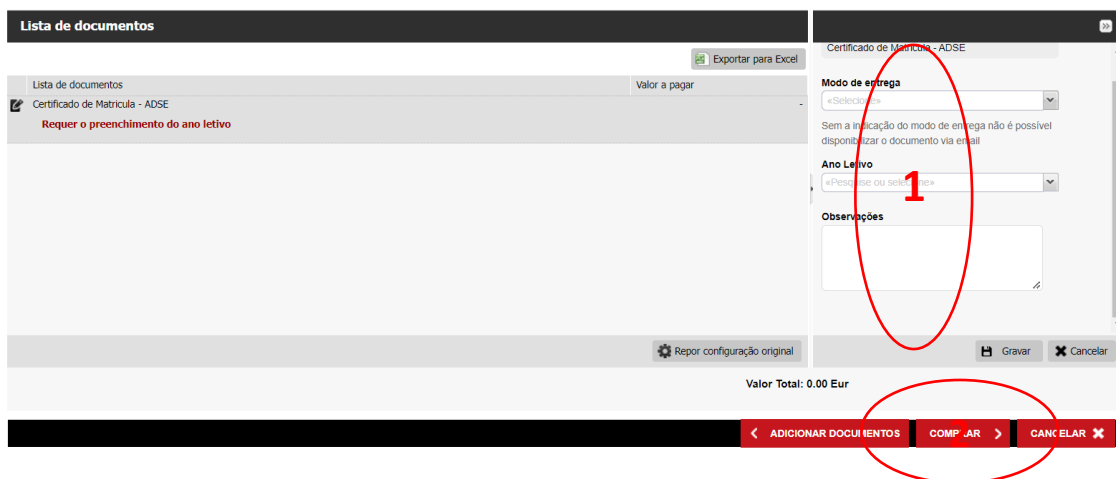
Lista de documentos

Exportar para Excel

| Lista de documentos | Valor a pagar |
|---|---|
| Certificado de Matricula - ADSE | - |
| Requer o preenchimento do ano letivo | |

Repor configuração original

Certificado de Matricula - ADSE

Modo de entrega

«Selecione»

Sem a indicação do modo de entrega não é possível disponibilizar o documento via email

Ano Letivo

«Pesquise ou selecione»

1

Observações

Gravar

Cancelar

Valor Total: 0.00 Eur

ADICIONAR DOCUMENTOS

COMPRAR

CANCELAR